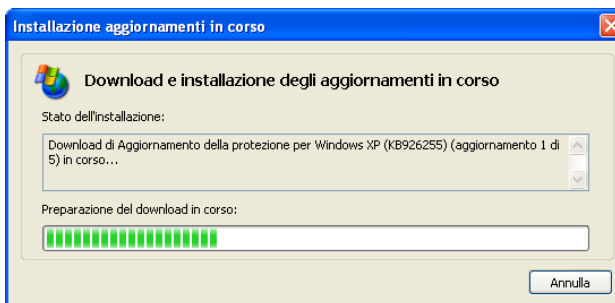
Installazione aggiornamenti in corso

Download e installazione degli aggiornamenti in corso

Stato dell'installazione:

Download di Aggiornamento della protezione per Windows XP (KB926255) (aggiornamento 1 di 5) in corso...

Preparazione del download in corso:

Annulla